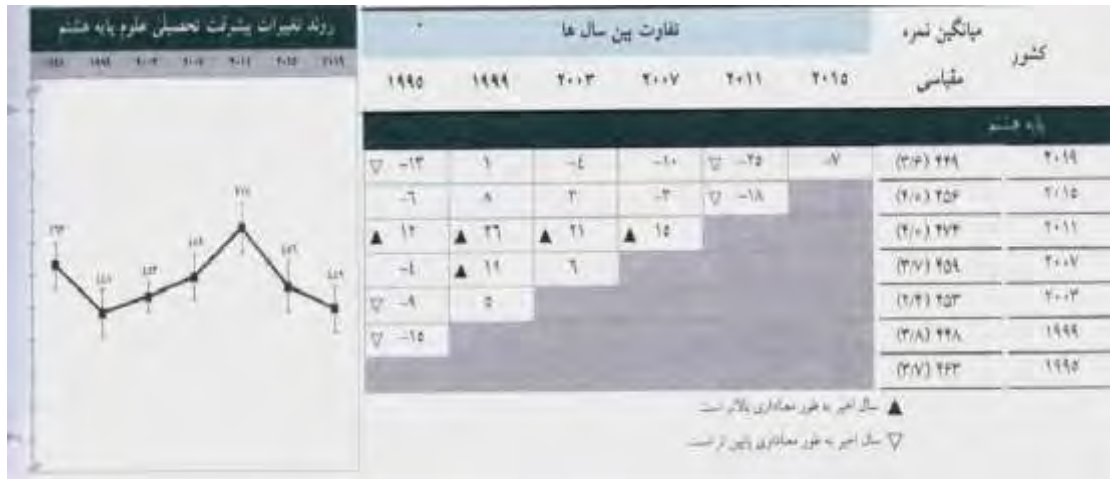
روند تغییرات پیشرفت تحصیلی علوم پایه هشتم

۱۹۹۵ ۱۹۹۹ ۲۰۰۳ ۲۰۰۷ ۲۰۱۱ ۲۰۱۵ ۲۰۱۹

کشور

میانگین نمره مقیاسی

تفاوت بین سال ها

| | | ۲۰۱۵ | ۲۰۱۱ | ۲۰۰۷ | ۲۰۰۳ | ۱۹۹۹ | ۱۹۹۵ |
|---|---|---|---|---|---|---|---|
| پایه هشتم | | | | | | | |
| ۲۰۱۹ | (۳/۶) ۴۴۹ | -۷ | ▽ -۲۵ | -۱۰ | -۴ | ۱ | ▽ -۱۳ |
| ۲۰۱۵ | (۴/۰) ۴۵۶ | | ▽ -۱۸ | -۳ | ۳ | ۸ | -۶ |
| ۲۰۱۱ | (۴/۰) ۴۷۴ | | | ▲ ۱۵ | ▲ ۲۱ | ▲ ۲۶ | ▲ ۱۲ |
| ۲۰۰۷ | (۳/۷) ۴۵۹ | | | | ۶ | ▲ ۱۱ | -۴ |
| ۲۰۰۳ | (۲/۴) ۴۵۳ | | | | | ۵ | ▽ -۹ |
| ۱۹۹۹ | (۳/۸) ۴۴۸ | | | | | | ▽ -۱۵ |
| ۱۹۹۵ | (۳/۷) ۴۶۳ | | | | | | |

▲ سال اخیر به طور معناداری بالاتر است.

▽ سال اخیر به طور معناداری پایین تر است.

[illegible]